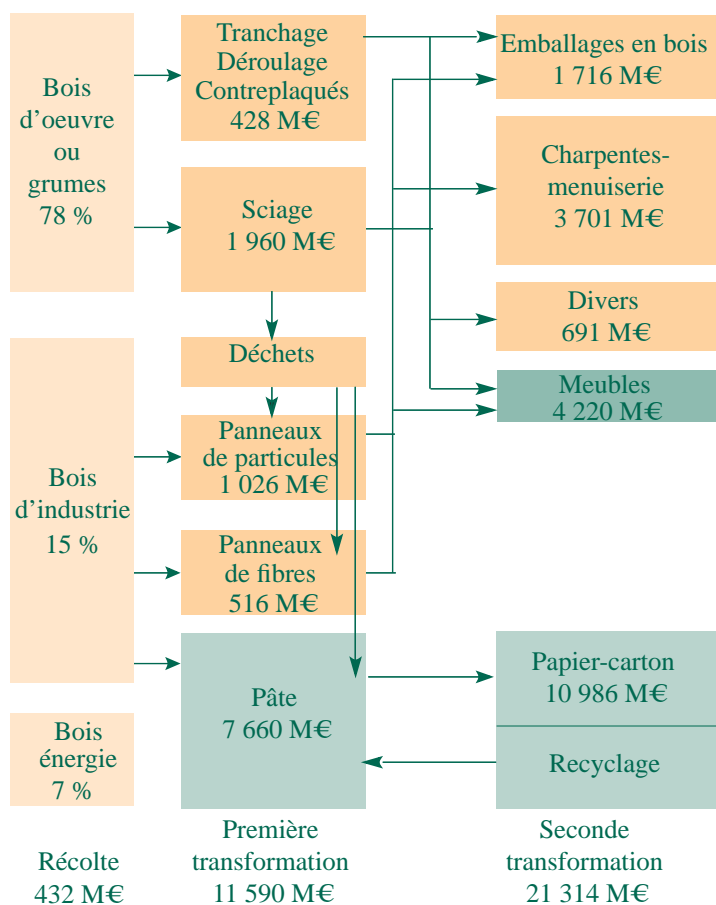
Bois d'oeuvre ou grumes 78 %

Bois d'industrie 15 %

Bois énergie 7 %

Tranchage Déroulage Contreplaqués 428 M€

Sciage 1 960 M€

Déchets

Panneaux de particules 1 026 M€

Panneaux de fibres 516 M€

Pâte 7 660 M€

Emballages en bois 1 716 M€

Charpentes-menuiserie 3 701 M€

Divers 691 M€

Meubles 4 220 M€

Papier-carton 10 986 M€

Recyclage

Récolte 432 M€

Première transformation 11 590 M€

Seconde transformation 21 314 M€